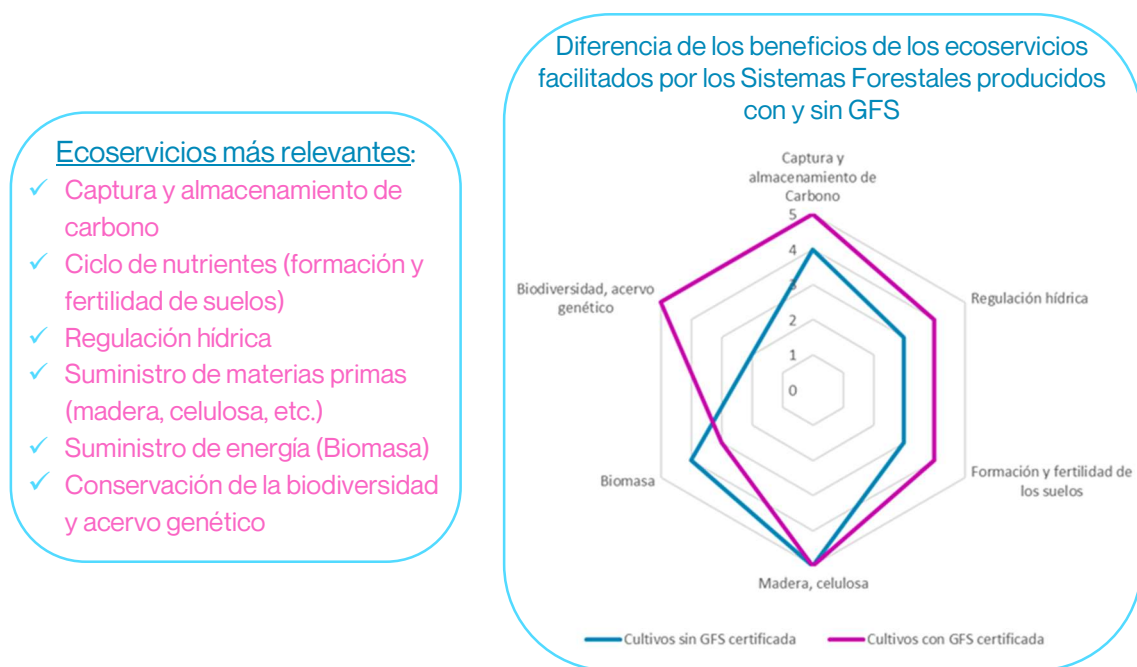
Ecoservicios más relevantes:

✓ Captura y almacenamiento de carbono
✓ Ciclo de nutrientes (formación y fertilidad de suelos)
✓ Regulación hídrica
✓ Suministro de materias primas (madera, celulosa, etc.)
✓ Suministro de energía (Biomasa)
✓ Conservación de la biodiversidad y acervo genético

Diferencia de los beneficios de los ecoservicios facilitados por los Sistemas Forestales producidos con y sin GFS

Captura y almacenamiento de Carbono

5
4
3
2
1
0

Regulación hídrica

Formación y fertilidad de los suelos

Madera, celulosa

Biomasa

Biodiversidad, acervo genético

Cultivos sin GFS certificada
Cultivos con GFS certificada